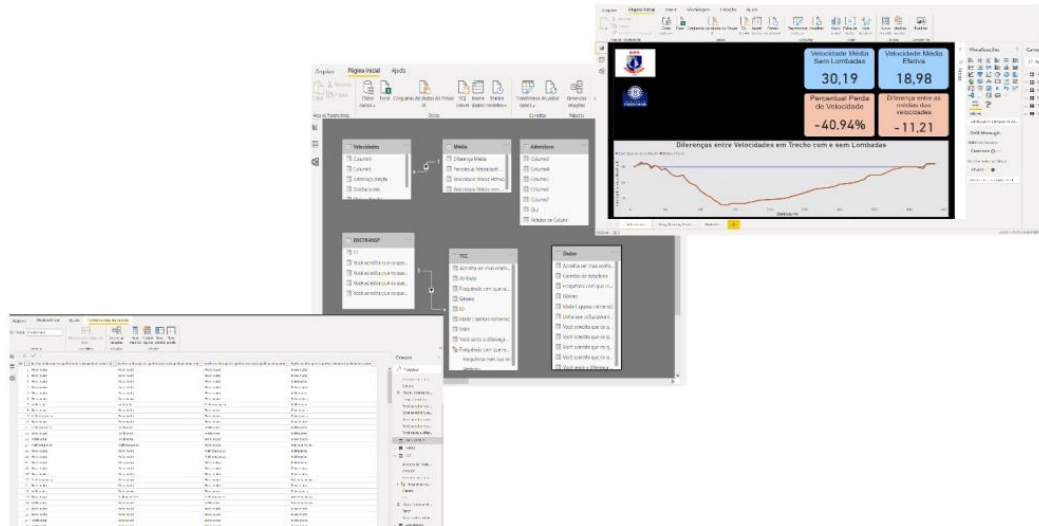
Velocidade Média Sem Lombadas

30,19

Velocidade Média Efetiva

18,98

Percentual Perda de Velocidade

-40,94%

Diferença entre as médias das velocidades

-11,21

Diferenças entre Velocidades em Trecho com e sem Lombadas

Arquivo Página Inicial Ajuda

Velocidades

Media

Diferença Média

Atendimento

ENTRAVISP

TCC

Dados

Sexo

Idade

Gênero

ID

Campos